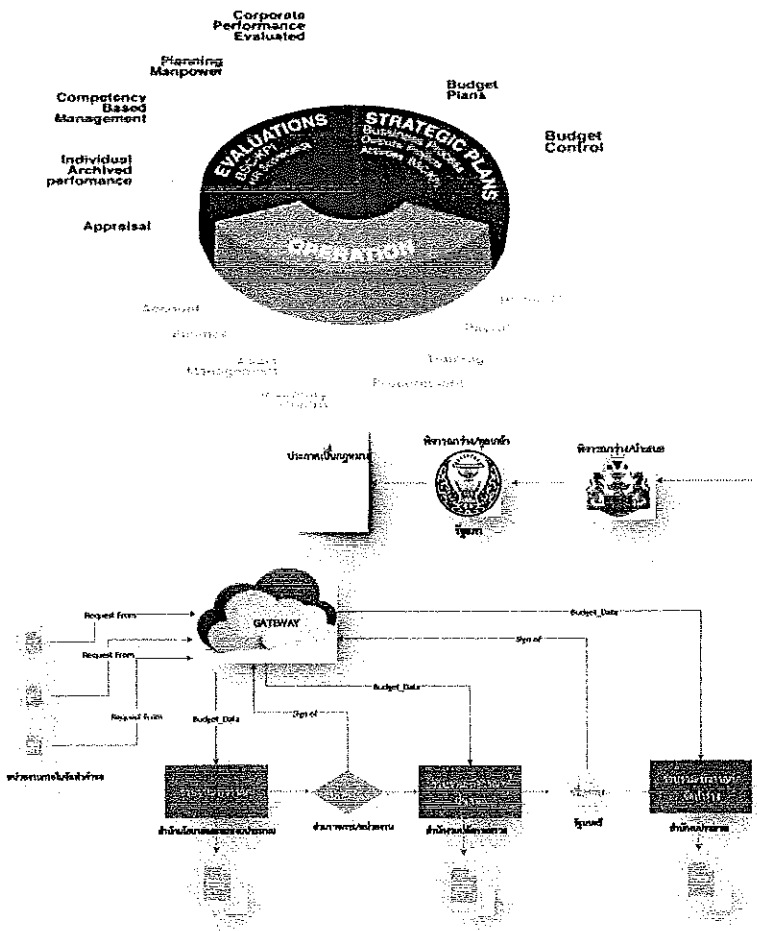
Corporate Performance Evaluated

Planning Manpower

Competency Based Management

Individual Archived perfomance

Appraisal

Budget Plans

Budget Control

EVALUATIONS
BSC-KPI
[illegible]

STRATEGIC PLANS
Bussiness Process
Outputs Projects
Activities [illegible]

OPERATION

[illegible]
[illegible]
Asset Management
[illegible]
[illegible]
Payroll
Training
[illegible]

ประกาศเป็นกฎหมาย

พิจารณาร่าง/อนุมัติ

พิจารณาร่าง/เห็นชอบ

รัฐสภา

GATEWAY

Request From

Request From

Request From

Budget_Data

Sys of

Budget_Data

Sys of

Budget_Data

หน่วยงานภายในสังกัดฯ

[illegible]

สำนักงบประมาณ

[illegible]

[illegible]

สำนักงานปลัดกระทรวง

รัฐมนตรี

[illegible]

สำนักงบประมาณ